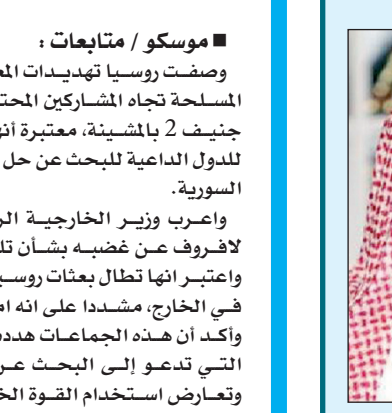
■ موسكو / متابعات :

وصفت روسيا تهديدات الم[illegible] المسلحة تجاه المشاركين المحت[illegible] جنيف 2 بالمشينة، معتبرة أن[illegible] للدول الداعية للبحث عن حل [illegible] السورية.

واعرب وزير الخارجية الر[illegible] لافروف عن غضبه بشأن تل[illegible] واعتبر انها تطال بعثات روسي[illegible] في الخارج، مشددا على انه ام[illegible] وأكد أن هذه الجماعات هدد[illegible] التي تدعو إلى البحث عن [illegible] وتعارض استخدام القوة الخ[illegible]